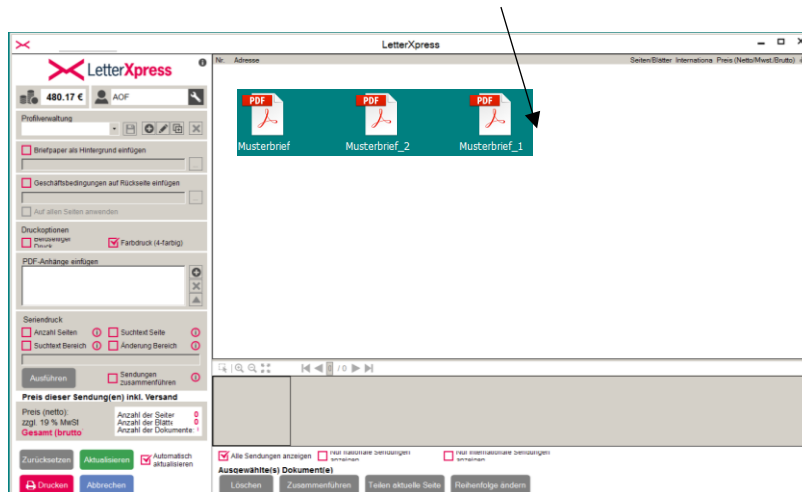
LetterXpress

LetterXpress

480.17 €

AOF

Profilverwaltung

Briefpapier als Hintergrund einfügen

Geschäftsbedingungen auf Rückseite einfügen

Auf allen Seiten anwenden

Druckoptionen

Beidseitiger Druck

Farbdruck (4-farbig)

PDF-Anhänge einfügen

Seriendruck

Anzahl Seiten

Suchtext Seite

Suchtext Bereich

Änderung Bereich

Ausführen

Sendungen zusammenführen

Preis dieser Sendung(en) inkl. Versand

Preis (netto):
zzgl. 19 % MwSt
Gesamt (brutto

Anzahl der Seiten 0
Anzahl der Blätter 0
Anzahl der Dokumente: 0

Zurücksetzen

Aktualisieren

Automatisch aktualisieren

Drucken

Abbrechen

Nr. Adresse

Seiten/Blätter Internationa Preis (Netto/Mwst/Brutto)

PDF
Musterbrief

PDF
Musterbrief_2

PDF
Musterbrief_1

/ 0

Alle Sendungen anzeigen

Nur nationale Sendungen anzeigen

Nur internationale Sendungen anzeigen

Ausgewählte(s) Dokument(e)

Löschen

Zusammenführen

Teilen aktuelle Seite

Reihenfolge ändern